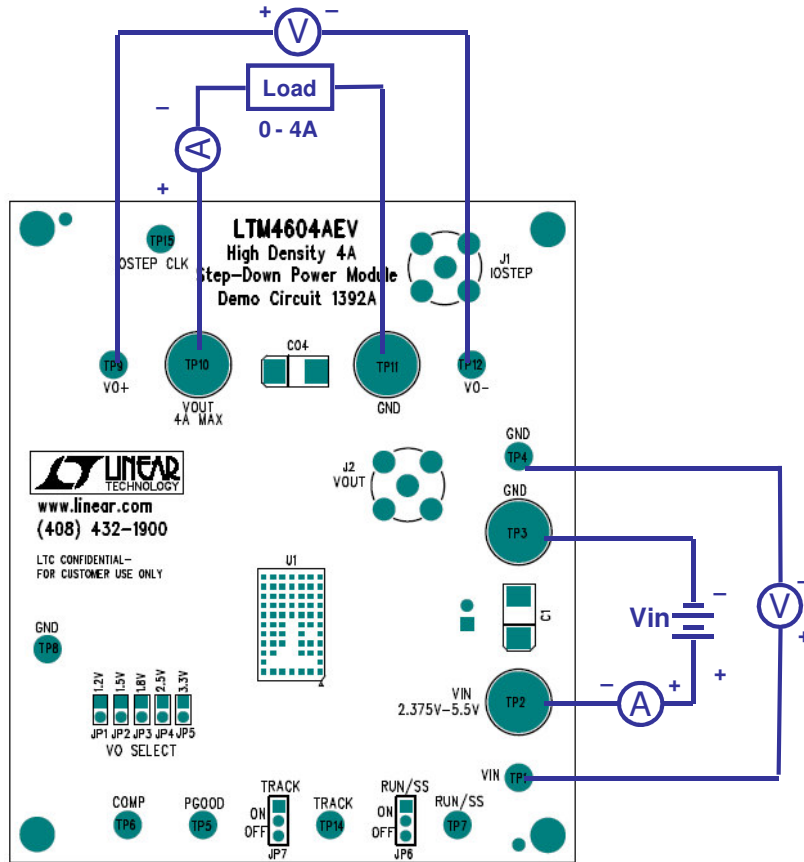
+ V –

Load

– 0 - 4A

A

+

TP15
IOSTEP CLK

LTM4604AEV
High Density 4A
Step-Down Power Module
Demo Circuit 1392A

J1
IOSTEP

TP9
VO+

TP10
VOUT
4A MAX

C04

TP11
GND

TP12
VO-

GND
TP4

LINEAR
TECHNOLOGY
www.linear.com
(408) 432-1900

LTC CONFIDENTIAL–
FOR CUSTOMER USE ONLY

J2
VOUT

GND
TP3

U1

C1

– V +

Vin –

+

GND
TP8

1.2V 1.5V 1.8V 2.5V 3.3V
JP1 JP2 JP3 JP4 JP5
VO SELECT

VIN
2.375V–5.5V
TP2

– A +

VIN TP1

COMP
TP6

PGOOD
TP5

TRACK
ON
OFF
JP7

TRACK
TP14

RUN/SS
ON
OFF
JP6

RUN/SS
TP7